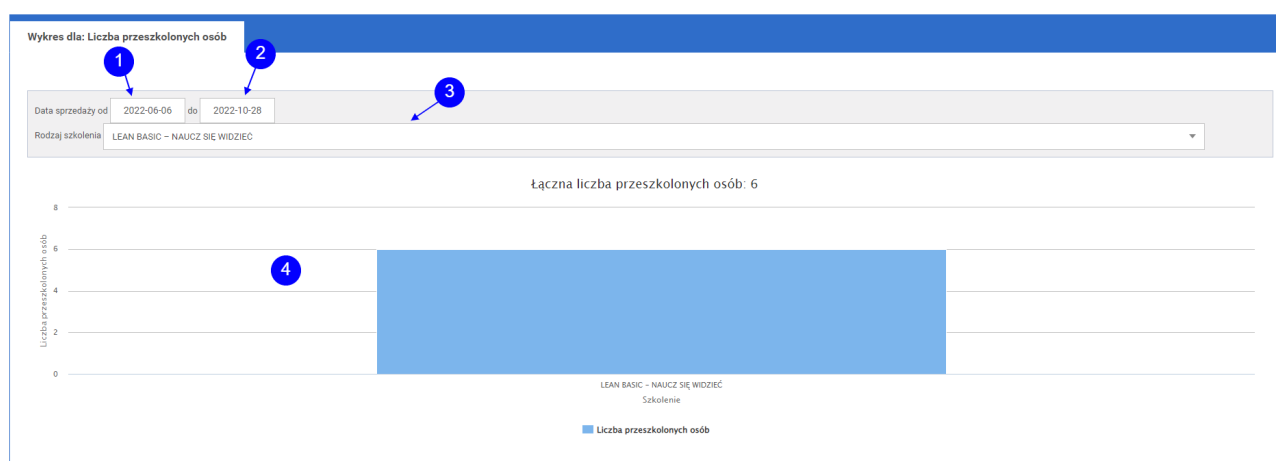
Wykres dla: Liczba przeszkolonych osób

1

2

3

Data sprzedaży od 2022-06-06 do 2022-10-28

Rodzaj szkolenia LEAN BASIC – NAUCZ SIĘ WIDZIEĆ

Łączna liczba przeszkolonych osób: 6

8
6
4
2
0

Liczba przeszkolonych osób

4

LEAN BASIC – NAUCZ SIĘ WIDZIEĆ
Szkolenie

Liczba przeszkolonych osób